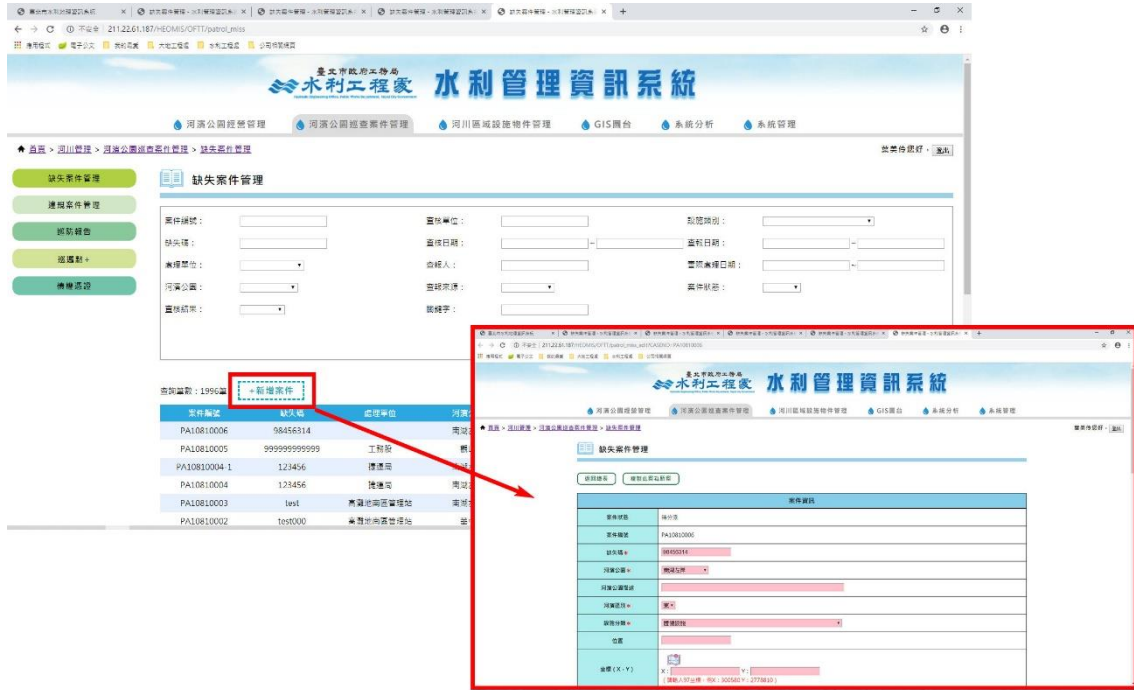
臺北市政府工務局 水利工程處 水利管理資訊系統

不安全 | 211.22.61.187/HEOMIS/OFTT/patrol_miss

河濱公園經營管理　河濱公園巡查案件管理　河川區域設施物件管理　GIS圖台　系統分析　系統管理

首頁 > 河川管理 > 河濱公園巡查案件管理 > 缺失案件管理

登出

缺失案件管理
通報案件管理
巡防報告
巡邏點+
情權通報

缺失案件管理

案件編號：
查核單位：
設施類別：
缺失碼：
查核日期：　～
查核日期：　～
處理單位：
查報人：
回饋處理日期：　～
河濱公園：
查報來源：
案件狀態：
查核結束：
關鍵字：

查詢筆數：1996筆　+新增案件

| 案件編號 | 缺失碼 | 處理單位 | 河濱 |
|---|---|---|---|
| PA10810006 | 98456314 | | 周遊 |
| PA10810005 | 999999999999 | 工務股 | |
| PA10810004-1 | 123456 | 捷運局 | |
| PA10810004 | 123456 | 捷運局 | 周遊 |
| PA10810003 | test | 高灘地南區管理站 | 南湖 |
| PA10810002 | test000 | 高灘地南區管理站 | |

不安全 | 211.22.61.187/HEOMIS/OFTT/patrol_miss_add?CASENO=PA10810006

臺北市政府工務局 水利工程處 水利管理資訊系統

河濱公園經營管理　河濱公園巡查案件管理　河川區域設施物件管理　GIS圖台　系統分析　系統管理

首頁 > 河川管理 > 河濱公園巡查案件管理 > 缺失案件管理

登出

缺失案件管理

回到搜尋　複製此筆為新案

案件資訊

| | |
|---|---|
| 案件狀態 | 待分派 |
| 案件編號 | PA10810006 |
| 缺失碼 * | 98456314 |
| 河濱公園 * | 周遊公園 |
| 河濱公園描述 | |
| 河濱區段 * | 東 |
| 設施分類 * | 體適設施 |
| 位置 | |
| 坐標（X，Y） | X：　Y：<br>（開啟入97坐標，例X：300580 Y：2778810） |